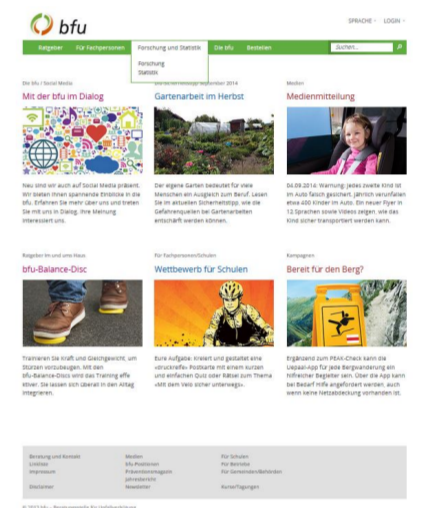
bfu

SPRACHE · LOGIN ·

Ratgeber · Für Fachpersonen · Forschung und Statistik · Die bfu · Bestellen · Suchen...

Forschung
Statistik

Die bfu / Social Media

Mit der bfu im Dialog

Neu sind wir auch auf Social Media präsent. Wir bieten Ihnen spannende Einblicke in die bfu. Erfahren Sie mehr über uns und treten Sie mit uns in Dialog. Ihre Meinung interessiert uns.

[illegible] September 2014

Gartenarbeit im Herbst

Der eigene Garten bedeutet für viele Menschen ein Ausgleich zum Beruf. Lesen Sie im aktuellen Sicherheitstipp, wie die Gefahrenquellen bei Gartenarbeiten entschärft werden können.

Medien

Medienmitteilung

04.09.2014: Warnung: Jedes zweite Kind ist im Auto falsch gesichert. Jährlich verunfallen etwa 400 Kinder im Auto. Ein neuer Flyer in 12 Sprachen sowie Videos zeigen, wie das Kind sicher transportiert werden kann.

Ratgeber Im und ums Haus

bfu-Balance-Disc

Trainieren Sie Kraft und Gleichgewicht, um Stürzen vorzubeugen. Mit dem bfu-Balance-Disc wird das Training effektiver. Sie lassen sich überall in den Alltag integrieren.

Für Fachpersonen/Schulen

Wettbewerb für Schulen

Eure Aufgabe: kreiert und gestaltet eine «Drucksache» Postkarte mit einem kurzen und einfachen Quiz oder Rätsel zum Thema «Mit dem Velo sicher unterwegs».

Kampagnen

Bereit für den Berg?

Ergänzend zum PEAK-Check kann die Uepaa!-App für jede Bergwanderung ein hilfreicher Begleiter sein. Über die App kann bei Bedarf Hilfe angefordert werden, auch wenn keine Netzabdeckung vorhanden ist.

Beratung und Kontakt
Links
Impressum
Disclaimer

Medien
bfu-Positionen
Präventionsmagazin
Jahresbericht
Newsletter

Für Schulen
Für Betriebe
Für Gemeinden/Behörden
Kurse/Tagungen

© 2014 bfu – Beratungsstelle für Unfallverhütung